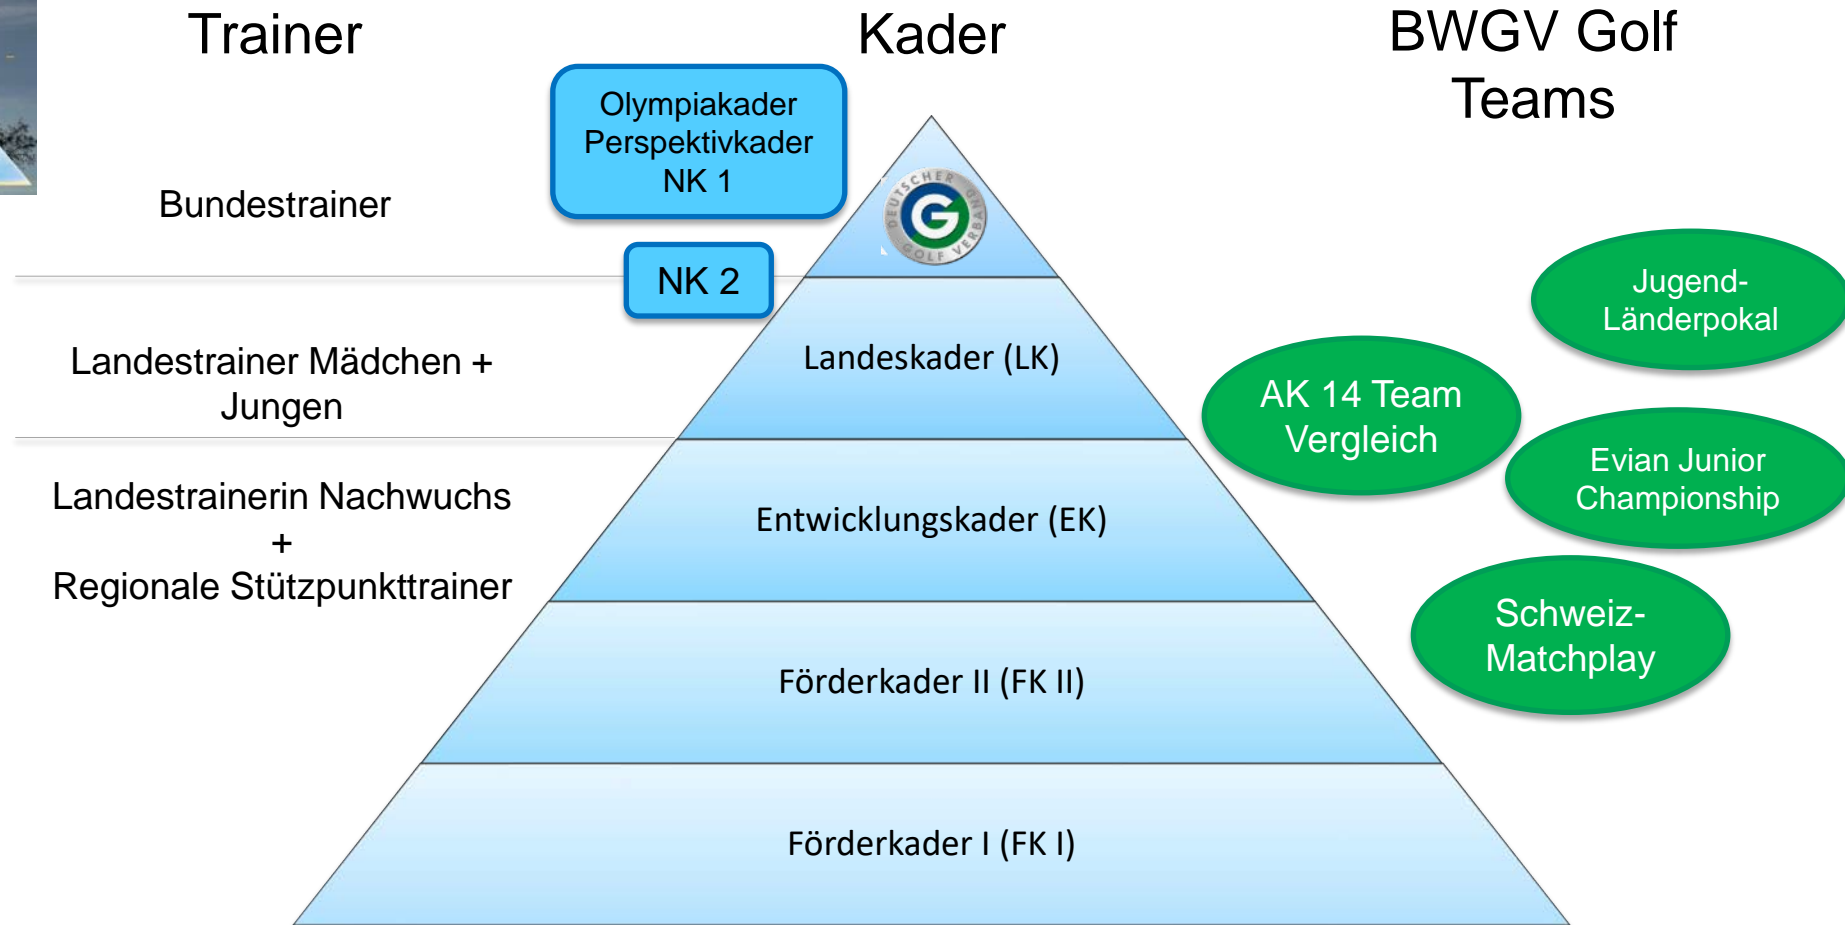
Trainer

Kader

BWGV Golf Teams

Olympiakader
Perspektivkader
NK 1

DEUTSCHER GOLF VERBAND

Bundestrainer

NK 2

Landestrainer Mädchen + Jungen

Landeskader (LK)

Jugend-Länderpokal

AK 14 Team Vergleich

Landestrainerin Nachwuchs
+
Regionale Stützpunkttrainer

Entwicklungskader (EK)

Evian Junior Championship

Schweiz-Matchplay

Förderkader II (FK II)

Förderkader I (FK I)